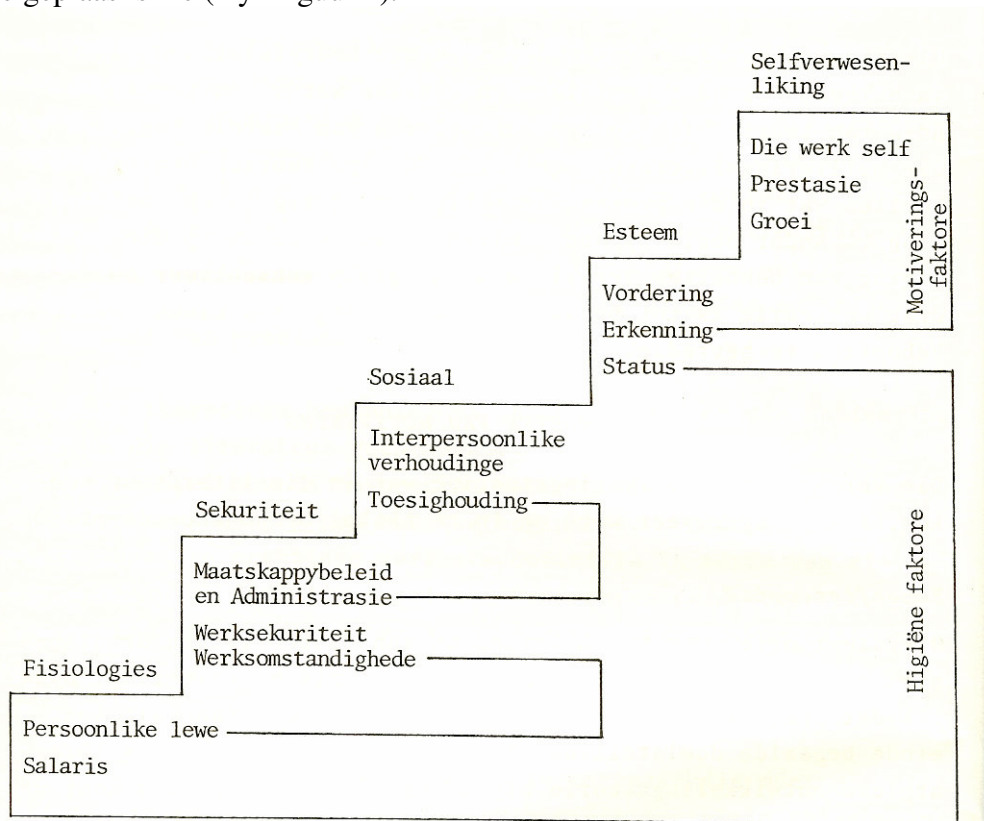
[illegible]

Selfverwesenliking

Die werk self
Prestasie
Groei

Motiveringsfaktore

Esteem

Vordering
Erkenning
Status

Sosiaal

Interpersoonlike verhoudinge
Toesighouding

Sekuriteit

Maatskappybeleid en Administrasie

Werksekuriteit
Werksomstandighede

Fisiologies

Persoonlike lewe
Salaris

Higiëne faktore